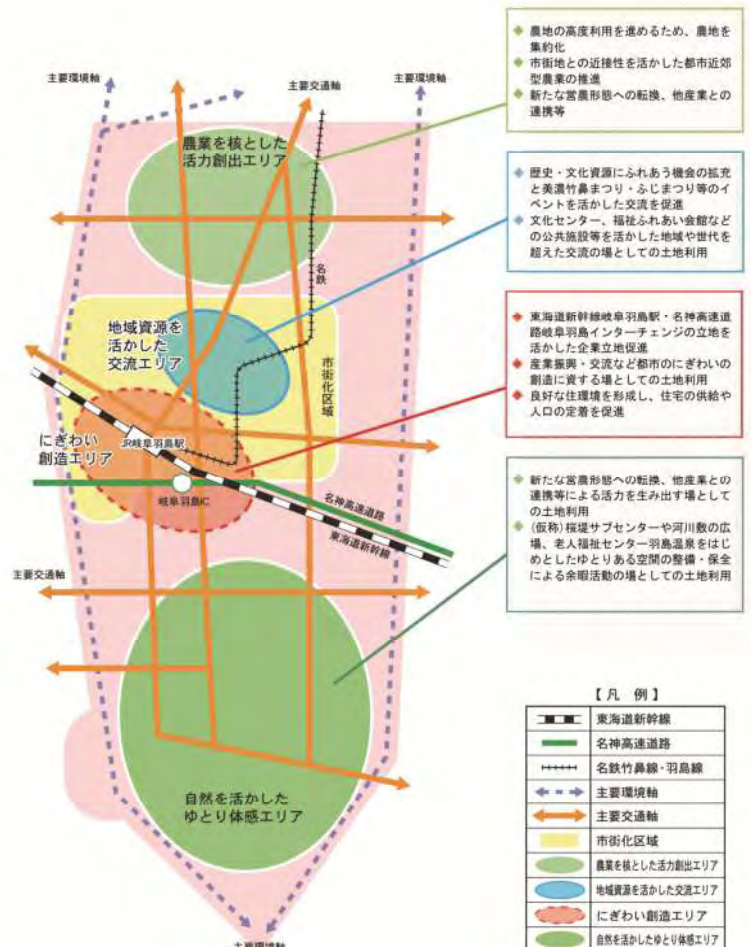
主要環境軸

主要交通軸

主要環境軸

農業を核とした活力創出エリア

名鉄

地域資源を活かした交流エリア

市街化区域

にぎわい創造エリア

JR岐阜羽島駅

岐阜羽島IC

名神高速道路

東海道新幹線

主要交通軸

自然を活かしたゆとり体感エリア

主要環境軸

◆ 農地の高度利用を進めるため、農地を集約化
◆ 市街地との近接性を活かした都市近郊型農業の推進
◆ 新たな営農形態への転換、他産業との連携等

◆ 歴史・文化資源にふれあう機会の拡充と美濃竹鼻まつり・ふじまつり等のイベントを活かした交流を促進
◆ 文化センター、福祉ふれあい会館などの公共施設等を活かした地域や世代を超えた交流の場としての土地利用

◆ 東海道新幹線岐阜羽島駅・名神高速道路岐阜羽島インターチェンジの立地を活かした企業立地促進
◆ 産業振興・交流など都市のにぎわいの創造に資する場としての土地利用
◆ 良好な住環境を形成し、住宅の供給や人口の定着を促進

◆ 新たな営農形態への転換、他産業との連携等による活力を生み出す場としての土地利用
◆ (仮称)桜堤サブセンターや河川敷の広場、老人福祉センター羽島温泉をはじめとしたゆとりある空間の整備・保全による余暇活動の場としての土地利用

【凡 例】

| | |
|---|---|
| | 東海道新幹線 |
| | 名神高速道路 |
| | 名鉄竹鼻線・羽島線 |
| | 主要環境軸 |
| | 主要交通軸 |
| | 市街化区域 |
| | 農業を核とした活力創出エリア |
| | 地域資源を活かした交流エリア |
| | にぎわい創造エリア |
| | 自然を活かしたゆとり体感エリア |